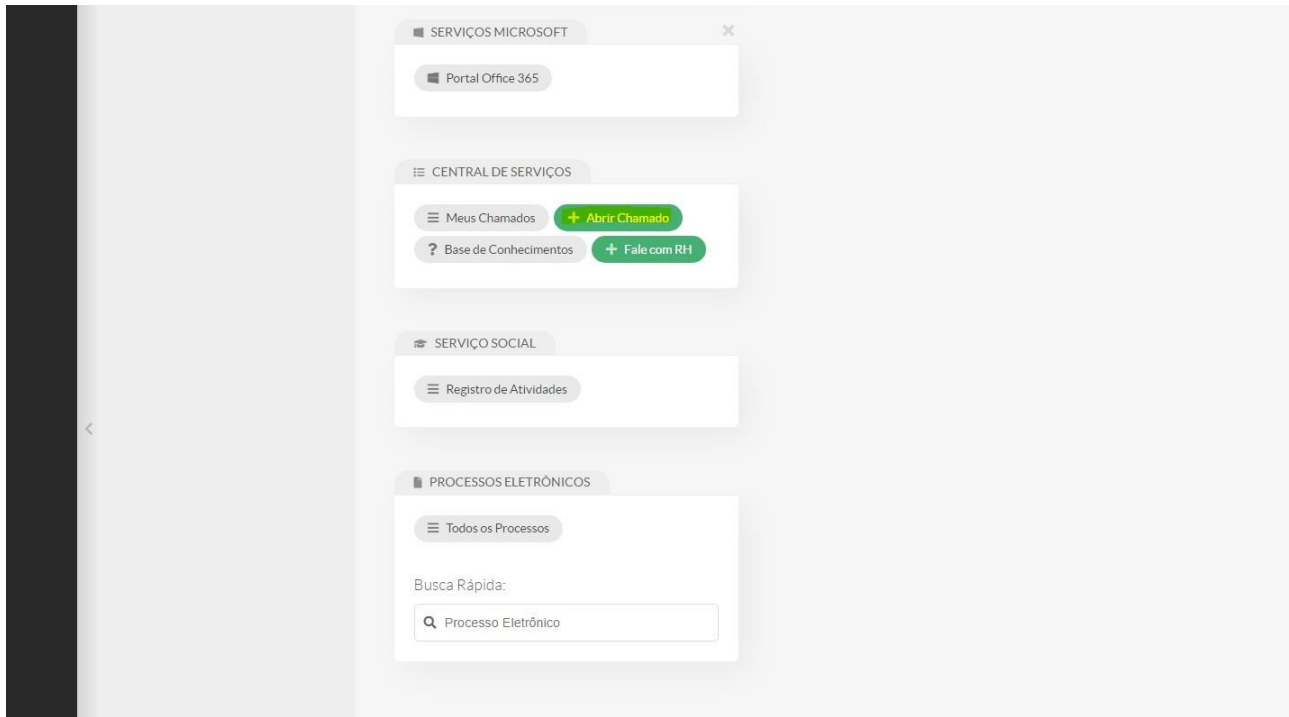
SERVIÇOS MICROSOFT

Portal Office 365

CENTRAL DE SERVIÇOS

Meus Chamados

+ Abrir Chamado

? Base de Conhecimentos

+ Fale com RH

SERVIÇO SOCIAL

Registro de Atividades

PROCESSOS ELETRÔNICOS

Todos os Processos

Busca Rápida:

Processo Eletrônico